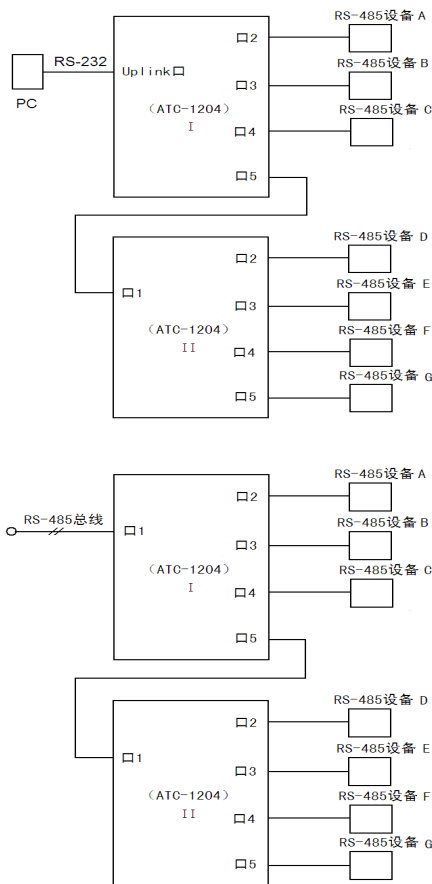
RS-485设备 A
RS-232
PC
Uplink口
口2
RS-485设备 B
口3
（ATC-1204）
I
RS-485设备 C
口4
口5

RS-485设备 D
口2
RS-485设备 E
口1
口3
（ATC-1204）
II
RS-485设备 F
口4
RS-485设备 G
口5

RS-485设备 A
口2
RS-485总线
口1
RS-485设备 B
口3
（ATC-1204）
I
RS-485设备 C
口4
口5

RS-485设备 D
口2
RS-485设备 E
口1
口3
（ATC-1204）
II
RS-485设备 F
口4
RS-485设备 G
口5